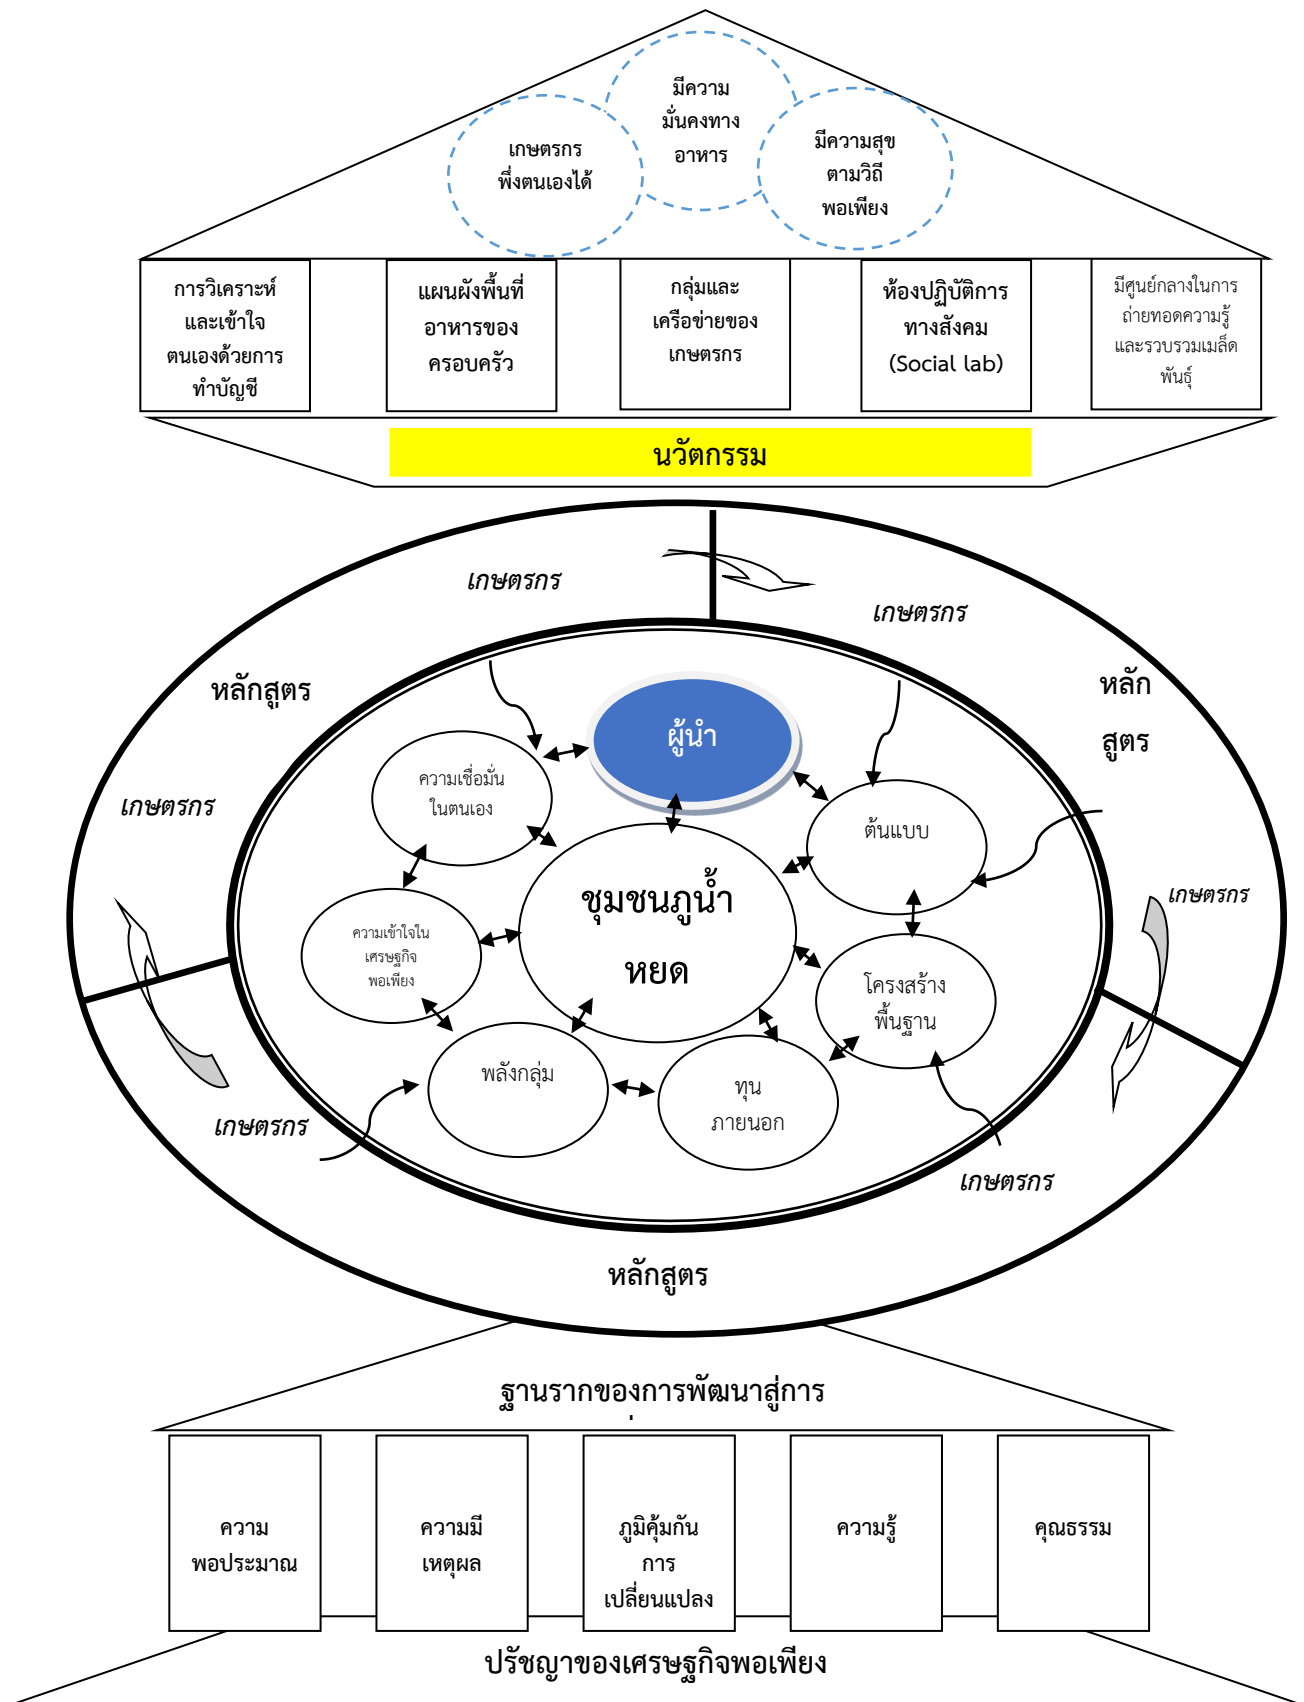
มีความมั่นคงทางอาหาร

เกษตรกรพึ่งตนเองได้

มีความสุขตามวิถีพอเพียง

การวิเคราะห์และเข้าใจตนเองด้วยการทำบัญชี

แผนผังพื้นที่อาหารของครอบครัว

กลุ่มและเครือข่ายของเกษตรกร

ห้องปฏิบัติการทางสังคม (Social lab)

มีศูนย์กลางในการถ่ายทอดความรู้และรวบรวมเมล็ดพันธุ์

นวัตกรรม

เกษตรกร

เกษตรกร

หลักสูตร

หลักสูตร

เกษตรกร

ผู้นำ

ความเชื่อมั่นในตนเอง

ต้นแบบ

ชุมชนภูน้ำหยด

ความเข้าใจในเศรษฐกิจพอเพียง

เกษตรกร

โครงสร้างพื้นฐาน

พลังกลุ่ม

ทุนภายนอก

เกษตรกร

เกษตรกร

หลักสูตร

ฐานรากของการพัฒนาสู่การ

ความพอประมาณ

ความมีเหตุผล

ภูมิคุ้มกันการเปลี่ยนแปลง

ความรู้

คุณธรรม

ปรัชญาของเศรษฐกิจพอเพียง